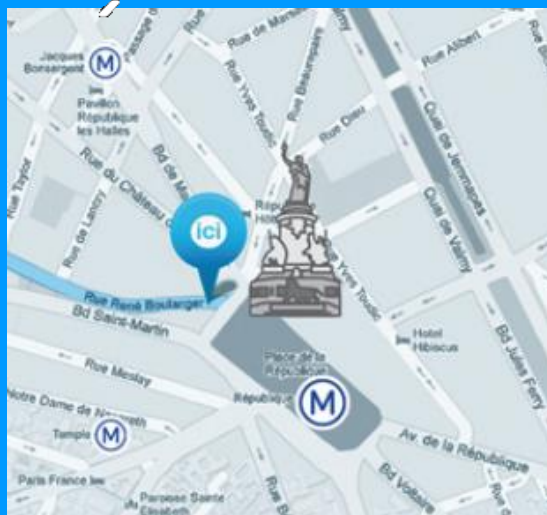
Jacques Bonsergent
M
Passage
Pavillon République les Halles
Rue de Marseille
Rue Yves Toudic
Rue Beaurepaire
Rue Dieu
Rue Albert
Quai de Jemmapes
Quai de Valmy
Rue Taylor
Rue de Lancry
Rue du Château d'Eau
Bd de M
ici
Républ Hôt
Rue Yves Toudic
Rue René Boulanger
Bd Saint-Martin
Hotel Hibiscus
Bd Jules Ferry
Rue Meslay
Place de la République
République
M
Notre Dame de Nazareth
Temple
M
Av. de la République
Paris France
Paroisse Sainte Elisabeth
Bd Voltaire